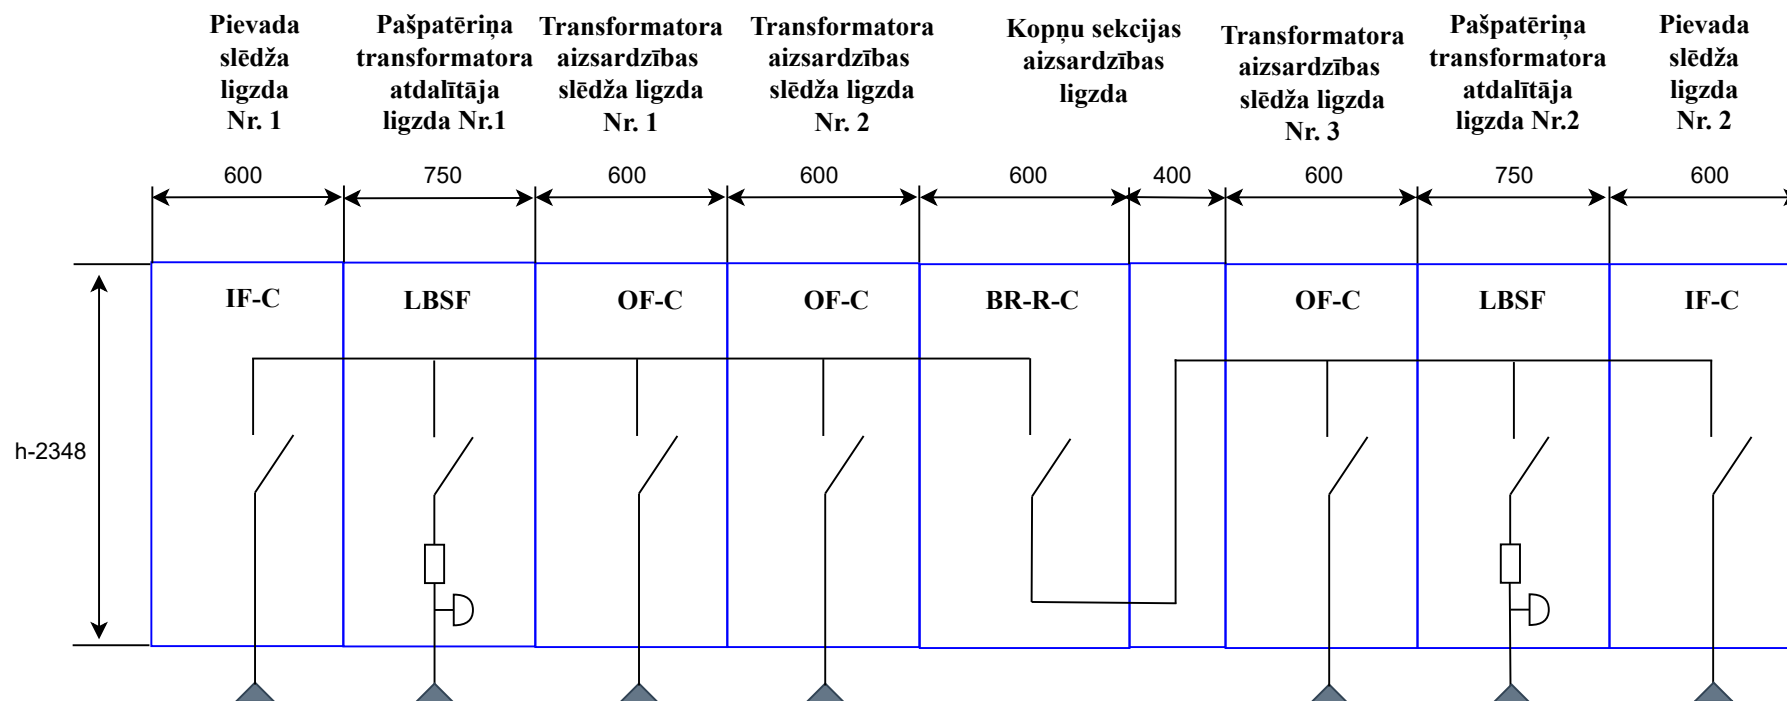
Pievada slēdža ligzda Nr. 1

Pašpatēriņa transformatora atdalītāja ligzda Nr.1

Transformatora aizsardzības slēdža ligzda Nr. 1

Transformatora aizsardzības slēdža ligzda Nr. 2

Kopņu sekcijas aizsardzības ligzda

Transformatora aizsardzības slēdža ligzda Nr. 3

Pašpatēriņa transformatora atdalītāja ligzda Nr.2

Pievada slēdža ligzda Nr. 2

600 750 600 600 600 400 600 750 600

h-2348

IF-C LBSF OF-C OF-C BR-R-C OF-C LBSF IF-C